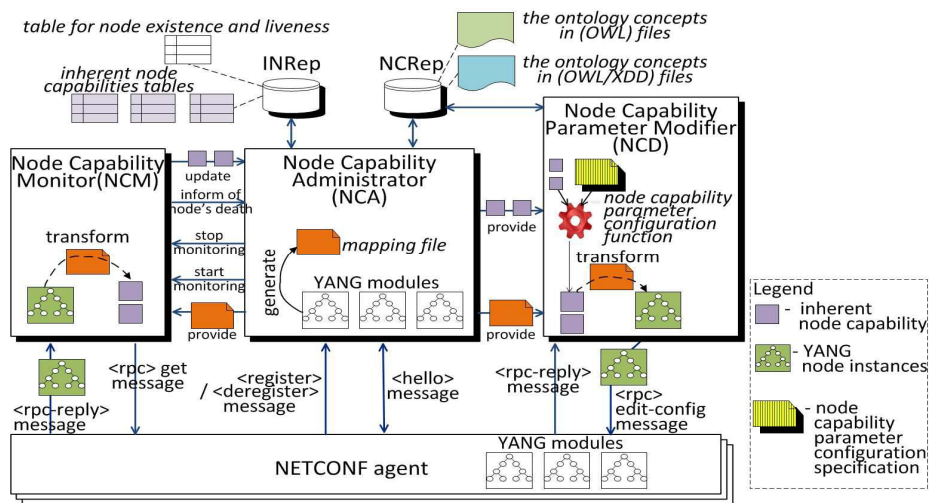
table for node existence and liveness

inherent node capabilities tables

INRep

NCRep

the ontology concepts in (OWL) files

the ontology concepts in (OWL/XDD) files

Node Capability Parameter Modifier (NCD)

Node Capability Monitor(NCM)

update

inform of node's death

stop monitoring

start monitoring

provide

Node Capability Administrator (NCA)

mapping file

generate

YANG modules

provide

provide

node capability parameter configuration function

transform

transform

Legend

- inherent node capability

- YANG node instances

- node capability parameter configuration specification

<rpc> get message

<rpc-reply> message

<register> / <deregister> message

<hello> message

<rpc-reply> message

<rpc> edit-config message

YANG modules

NETCONF agent